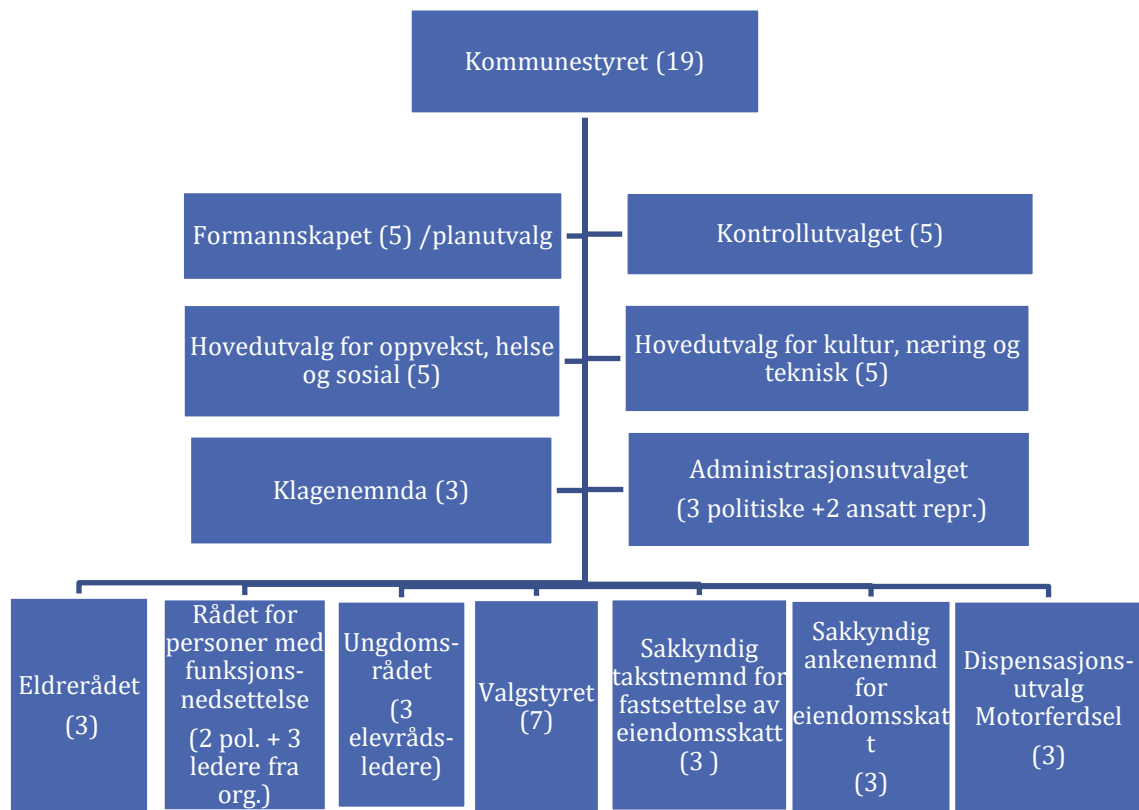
Kommunestyret (19)

Formannskapet (5) /planutvalg

Kontrollutvalget (5)

Hovedutvalg for oppvekst, helse og sosial (5)

Hovedutvalg for kultur, næring og teknisk (5)

Klagenemnda (3)

Administrasjonsutvalget

(3 politiske +2 ansatt repr.)

Eldrerådet

(3)

Rådet for personer med funksjons-nedsettelse

(2 pol. + 3 ledere fra org.)

Ungdoms-rådet

(3 elevråds-ledere)

Valgstyret

(7)

Sakkyndig takstnemnd for fastsettelse av eiendomsskatt

(3 )

Sakkyndig ankenemnd for eiendomsskat t

(3)

Dispensasjons-utvalg Motorferdsel

(3)